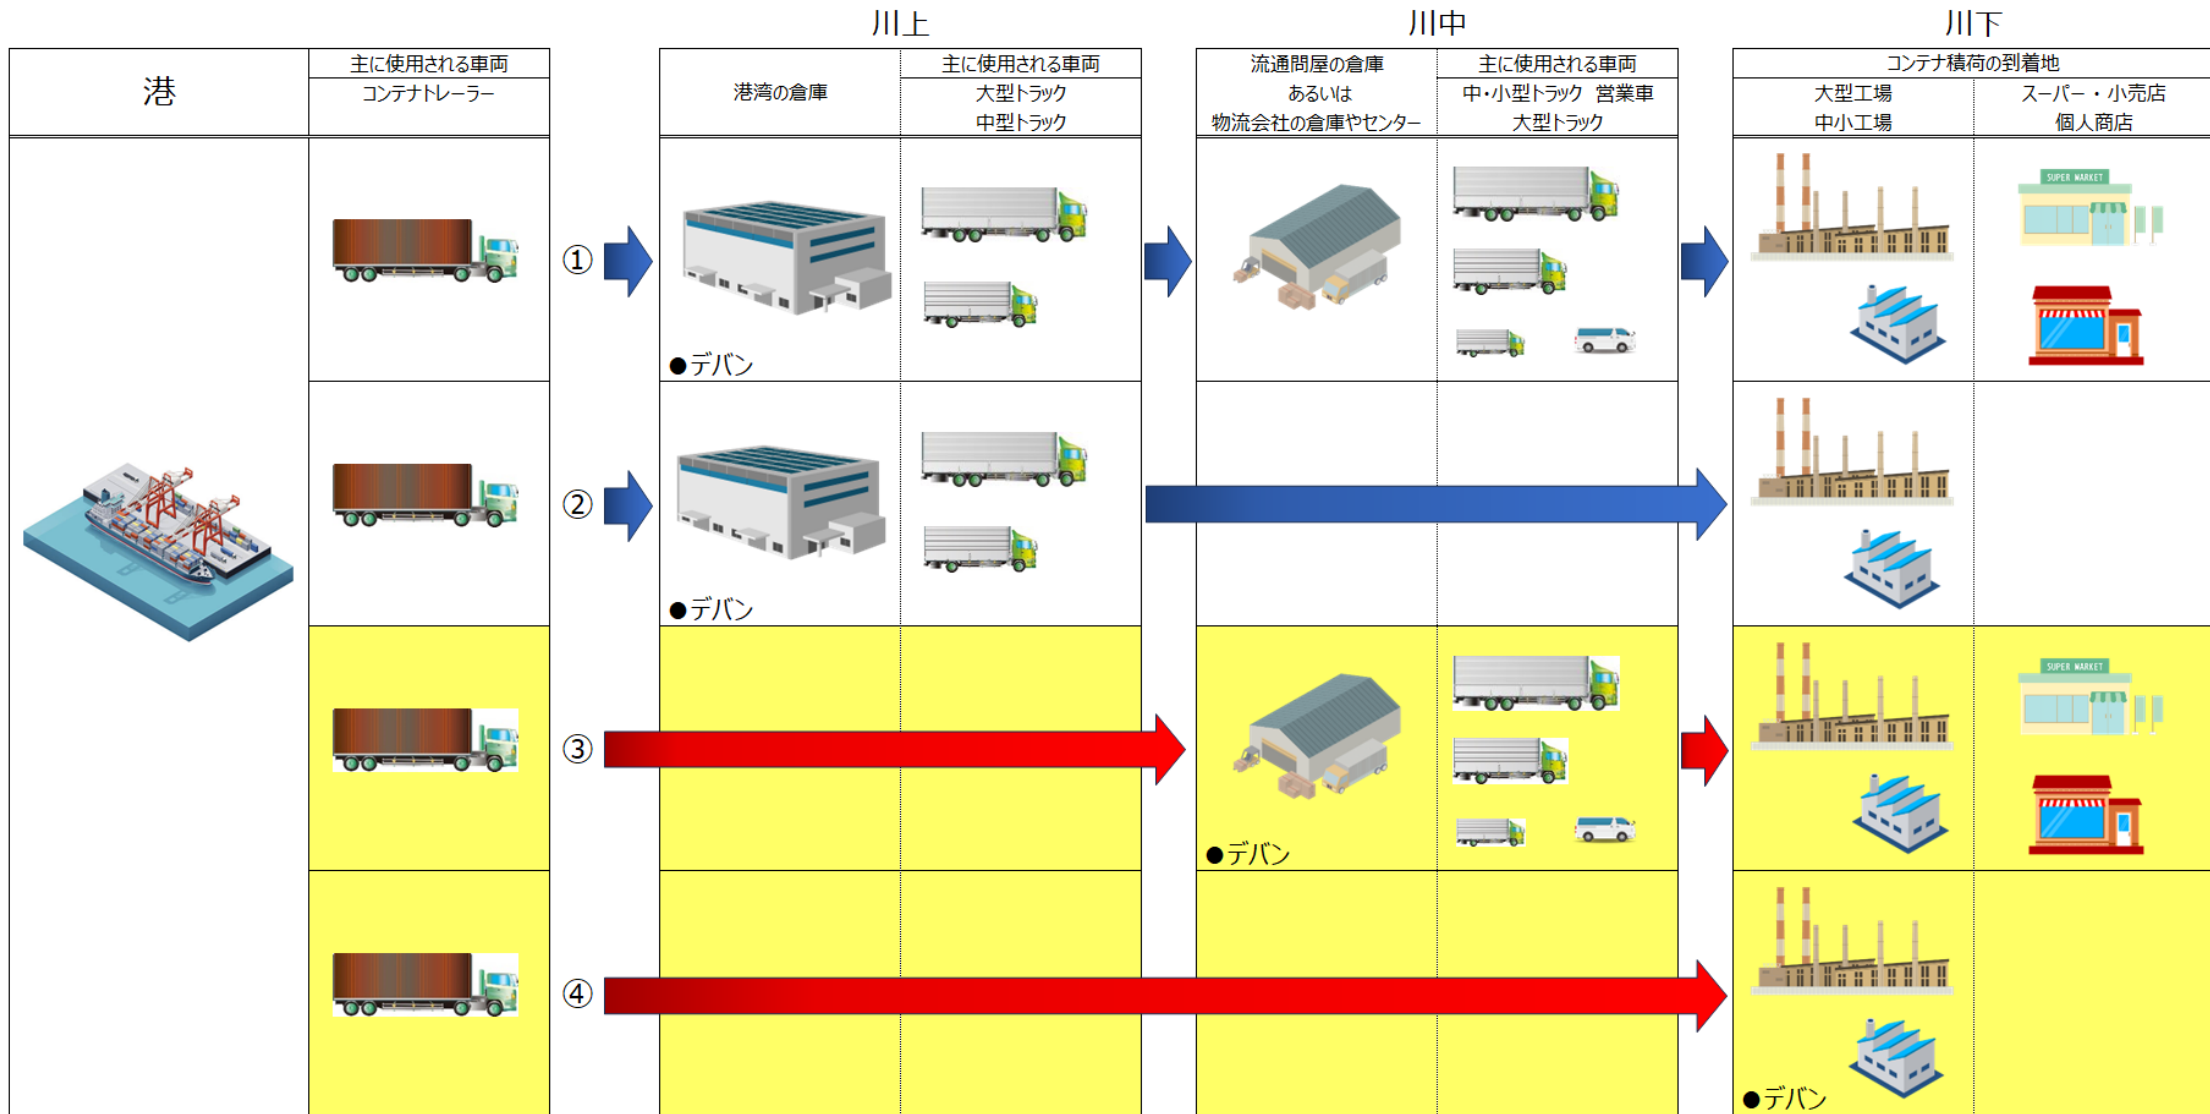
川上　川中　川下

港

主に使用される車両
コンテナトレーラー

港湾の倉庫

主に使用される車両
大型トラック
中型トラック

流通問屋の倉庫
あるいは
物流会社の倉庫やセンター

主に使用される車両
中・小型トラック　営業車
大型トラック

コンテナ積荷の到着地
大型工場
中小工場
スーパー・小売店
個人商店

①
●デバン
SUPER MARKET

②
●デバン

③
●デバン
SUPER MARKET

④
●デバン